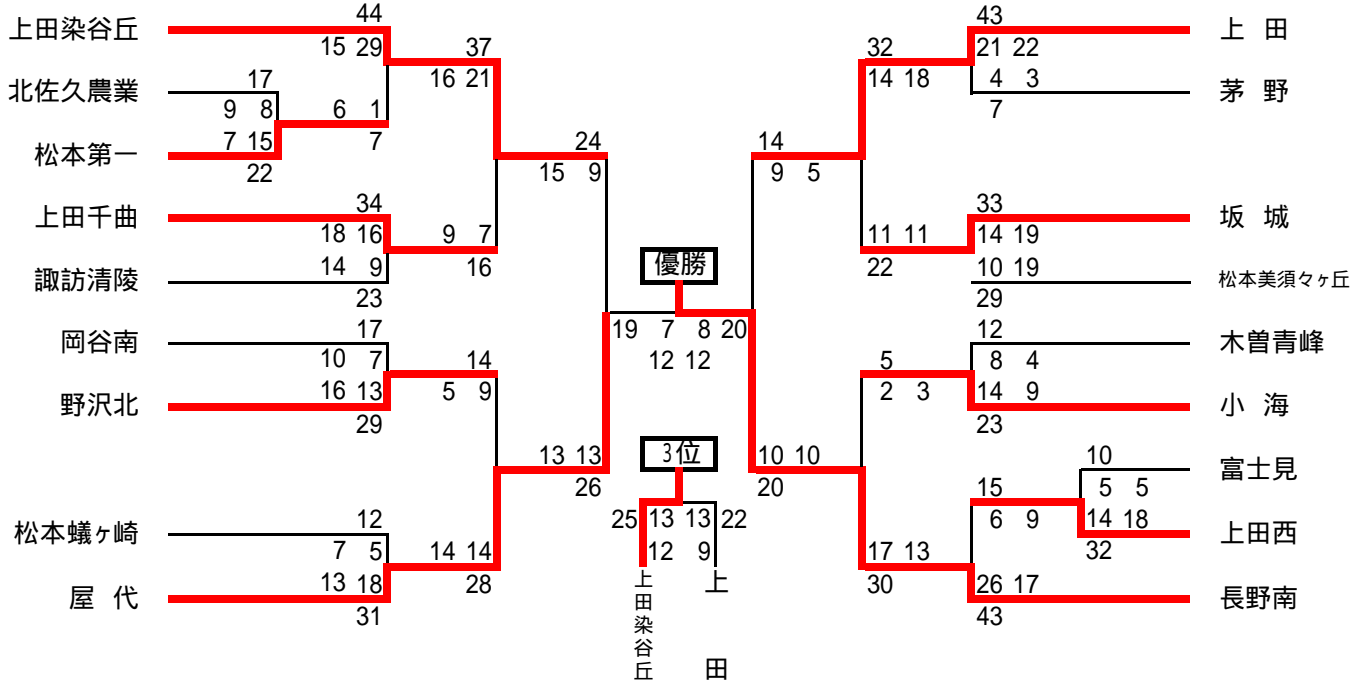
上田染谷丘
44
15 29
37
16 21
北佐久農業
17
9 8
6 1
7
松本第一
7 15
22
24
15 9
上田千曲
34
18 16
9 7
16
諏訪清陵
14 9
23
岡谷南
17
10 7
野沢北
16 13
29
14
5 9
13 13
26
松本蟻ヶ崎
12
7 5
14 14
28
屋 代
13 18
31

優勝
19 7 8 20
12 12

3位
25 13 13 22
12 9
上田染谷丘
上田

43
21 22
上 田
4 3
7
茅 野
32
14 18
14
9 5
33
14 19
坂 城
11 11
22
10 19
29
松本美須々ヶ丘
12
8 4
木曽青峰
5
2 3
14 9
23
小 海
10 10
20
10
5 5
富士見
15
6 9
14 18
32
上田西
17 13
30
26 17
43
長野南